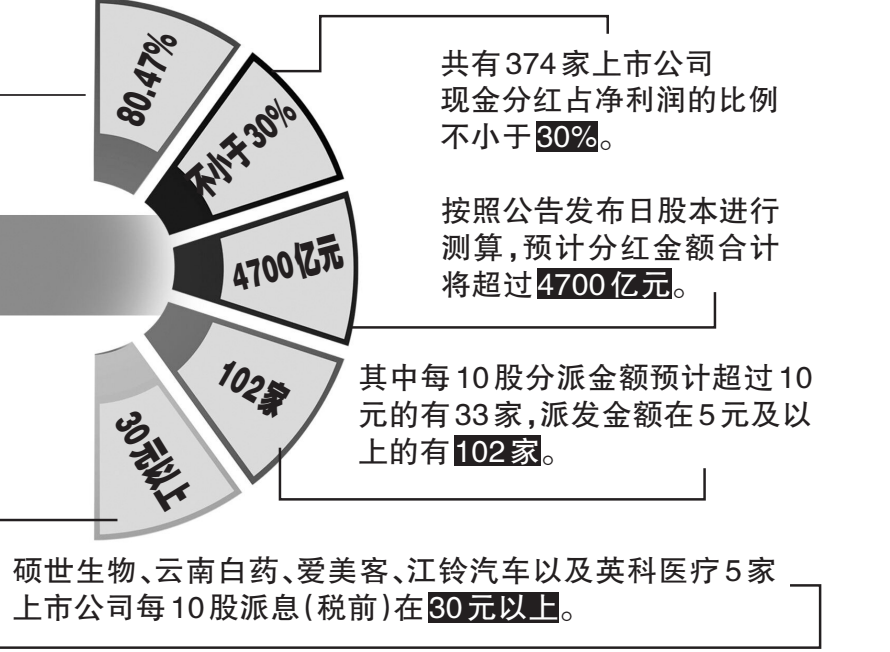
80.47%

不小于30%

4700亿元

102家

30元以上

共有374家上市公司现金分红占净利润的比例不小于30%。

按照公告发布日股本进行测算，预计分红金额合计将超过4700亿元。

其中每10股分派金额预计超过10元的有33家，派发金额在5元及以上的有102家。

硕世生物、云南白药、爱美客、江铃汽车以及英科医疗5家上市公司每10股派息（税前）在30元以上。